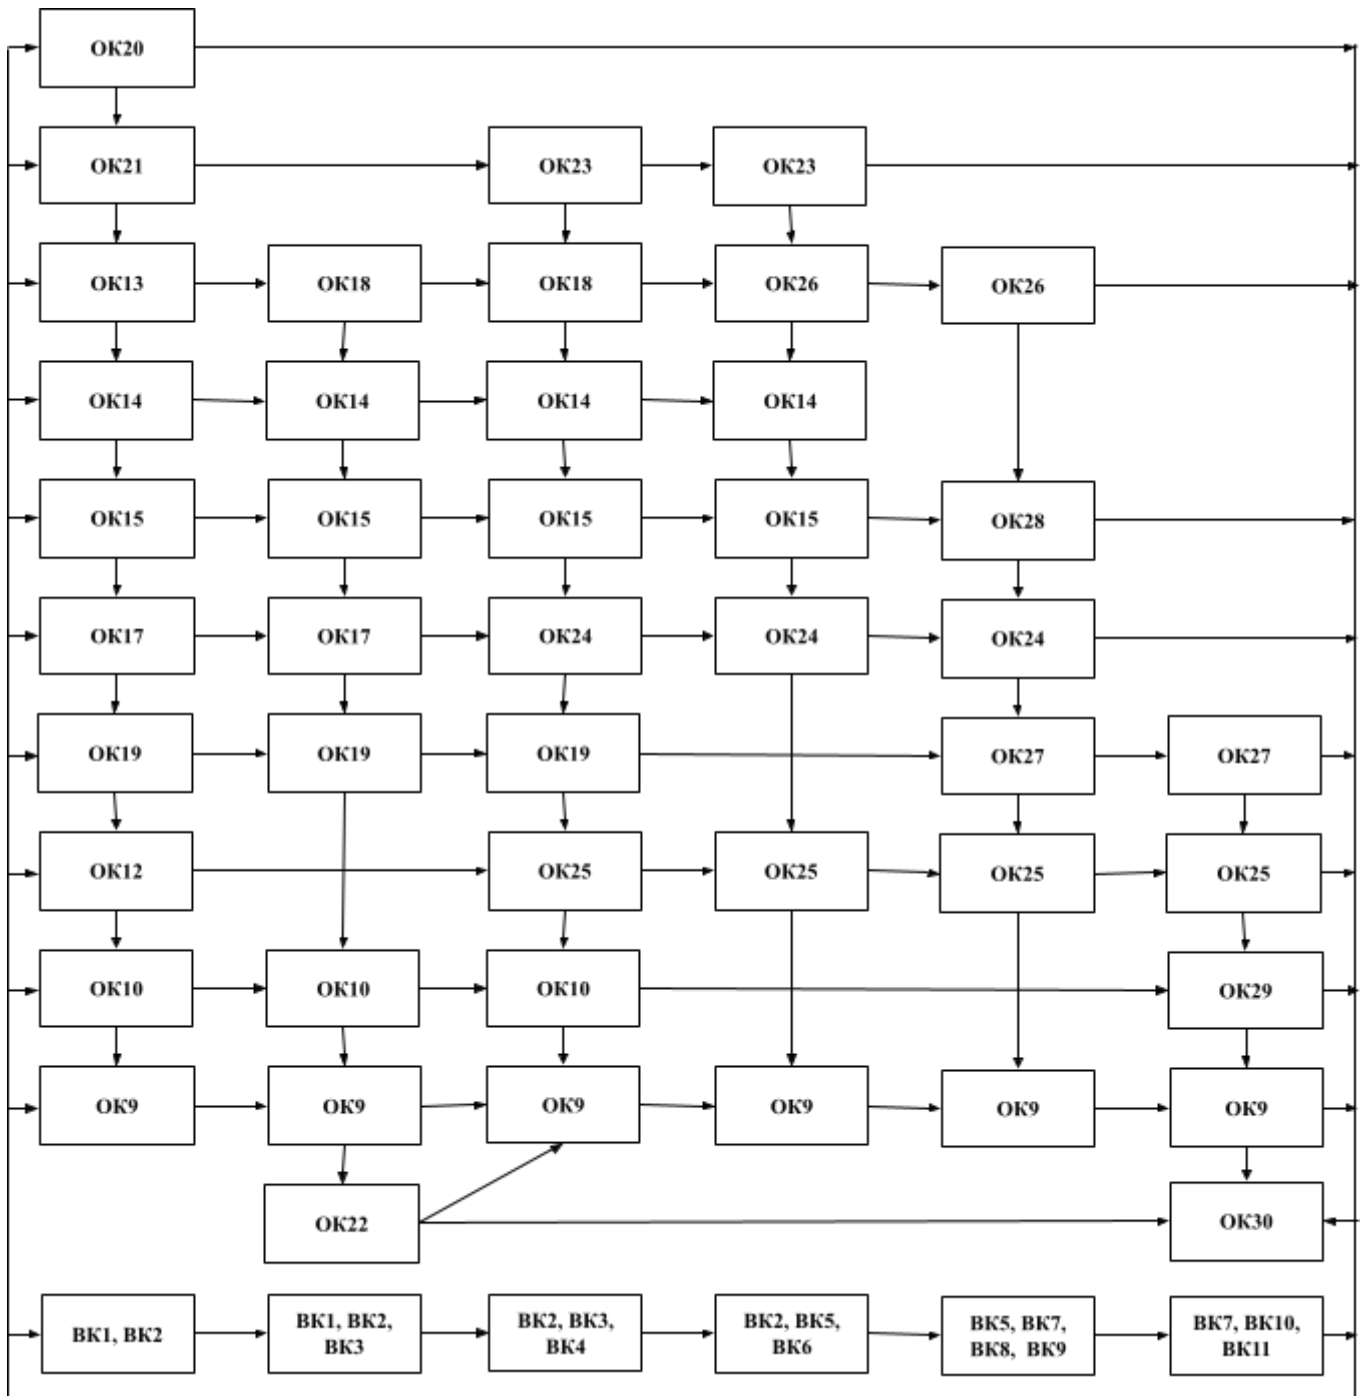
ОК20

ОК21 ОК23 ОК23

ОК13 ОК18 ОК18 ОК26 ОК26

ОК14 ОК14 ОК14 ОК14

ОК15 ОК15 ОК15 ОК15 ОК28

ОК17 ОК17 ОК24 ОК24 ОК24

ОК19 ОК19 ОК19 ОК27 ОК27

ОК12 ОК25 ОК25 ОК25 ОК25

ОК10 ОК10 ОК10 ОК29

ОК9 ОК9 ОК9 ОК9 ОК9 ОК9

ОК22 ОК30

ВК1, ВК2 ВК1, ВК2, ВК3 ВК2, ВК3, ВК4 ВК2, ВК5, ВК6 ВК5, ВК7, ВК8, ВК9 ВК7, ВК10, ВК11